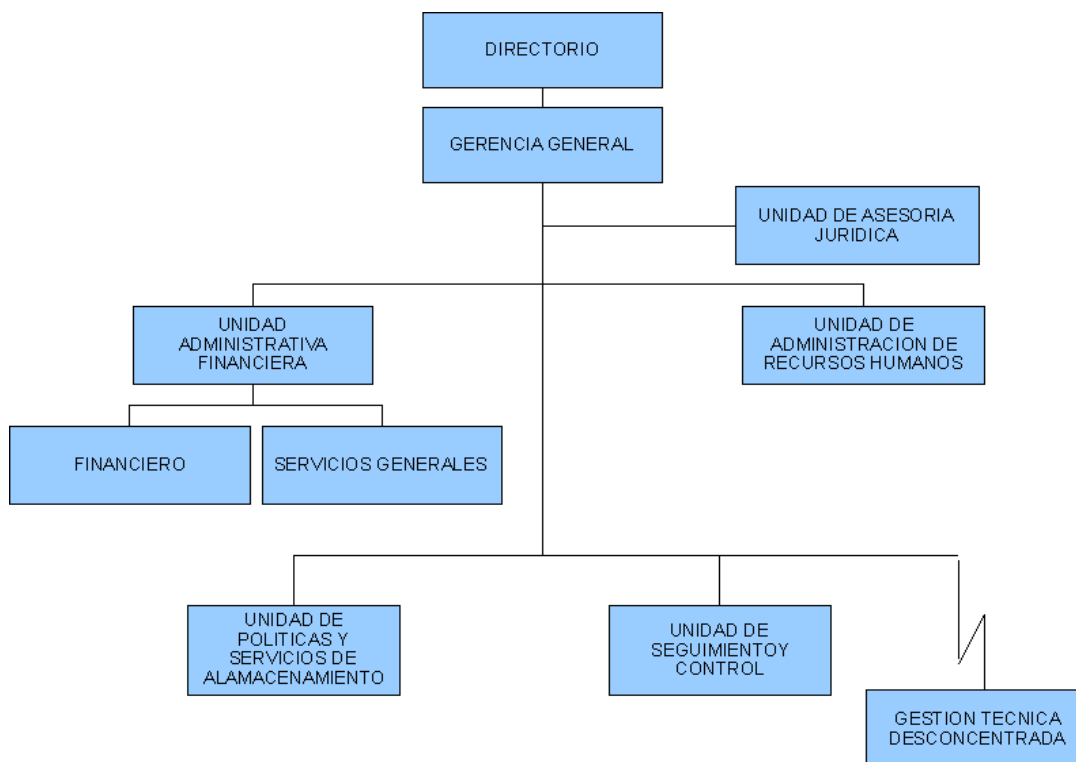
DIRECTORIO

GERENCIA GENERAL

UNIDAD DE ASESORIA JURIDICA

UNIDAD ADMINISTRATIVA FINANCIERA

UNIDAD DE ADMINISTRACION DE RECURSOS HUMANOS

FINANCIERO

SERVICIOS GENERALES

UNIDAD DE POLITICAS Y SERVICIOS DE ALAMACENAMIENTO

UNIDAD DE SEGUIMIENTOY CONTROL

GESTION TECNICA DESCONCENTRADA